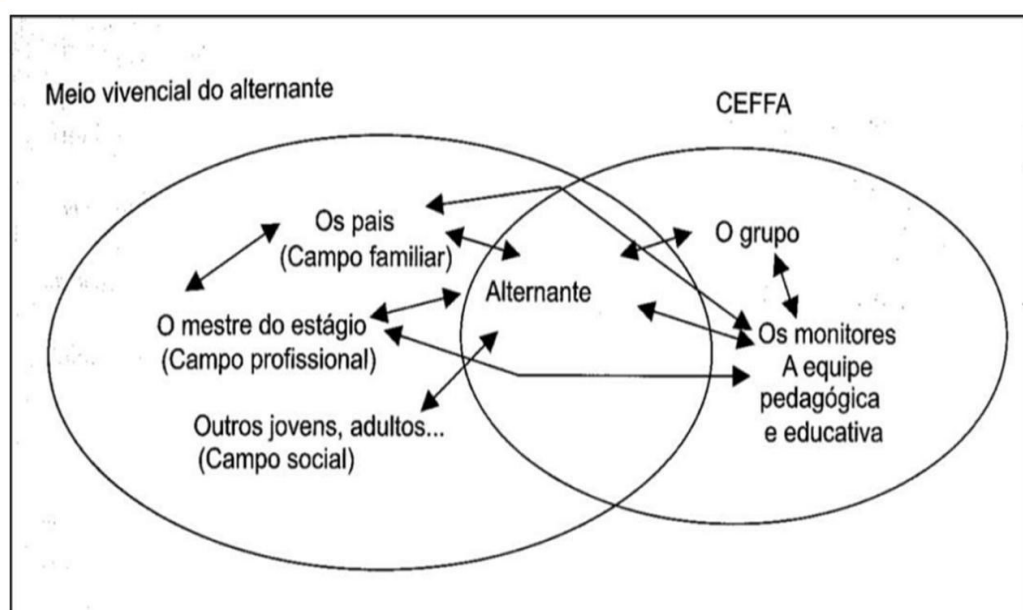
Meio vivencial do alternante

CEFFA

Os pais
(Campo familiar)

O grupo

Alternante

O mestre do estágio
(Campo profissional)

Os monitores
A equipe
pedagógica
e educativa

Outros jovens, adultos...
(Campo social)